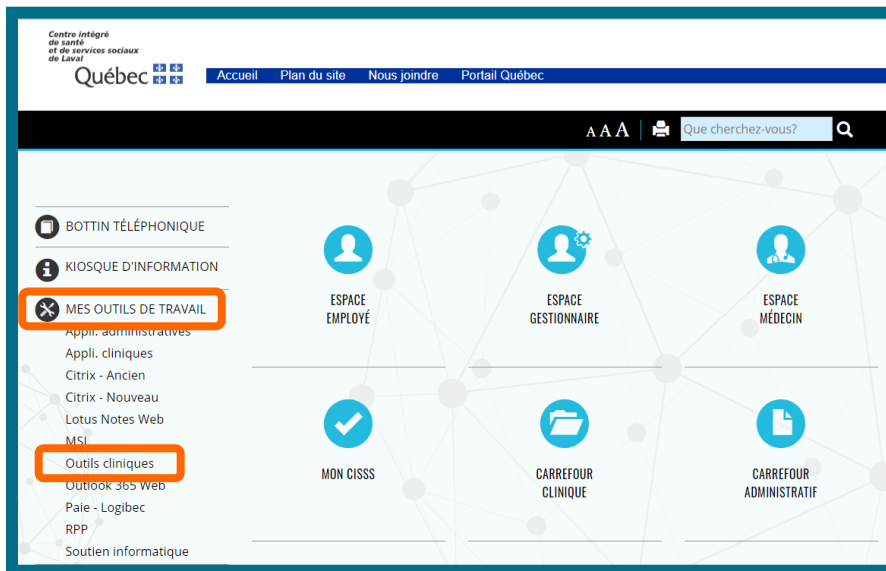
Centre intégré de santé et de services sociaux de Laval
Québec

Accueil Plan du site Nous joindre Portail Québec

AAA
Que cherchez-vous?

BOTTIN TÉLÉPHONIQUE
KIOSQUE D'INFORMATION
MES OUTILS DE TRAVAIL
Appli. administratives
Appli. cliniques
Citrix - Ancien
Citrix - Nouveau
Lotus Notes Web
MSI
Outils cliniques
Outlook 365 Web
Paie - Logibec
RPP
Soutien informatique

ESPACE EMPLOYÉ
ESPACE GESTIONNAIRE
ESPACE MÉDECIN
MON CISSS
CARREFOUR CLINIQUE
CARREFOUR ADMINISTRATIF